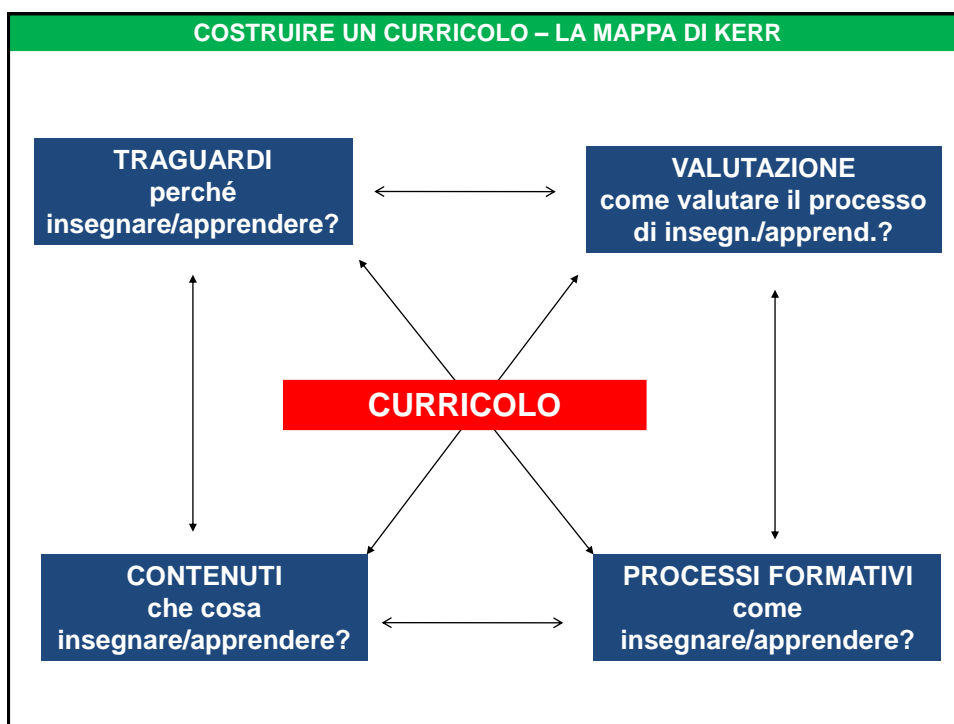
COSTRUIRE UN CURRICOLO – LA MAPPA DI KERR

TRAGUARDI
perché
insegnare/apprendere?

VALUTAZIONE
come valutare il processo
di insegn./apprend.?

CURRICOLO

CONTENUTI
che cosa
insegnare/apprendere?

PROCESSI FORMATIVI
come
insegnare/apprendere?